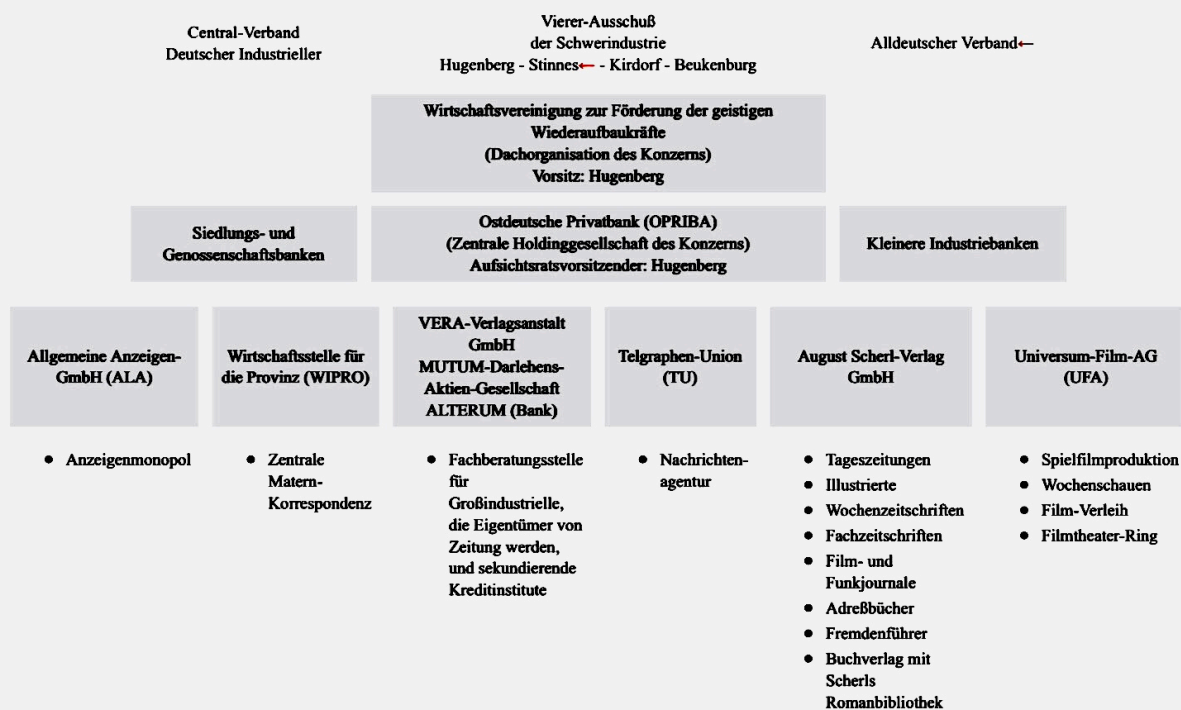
Central-Verband Deutscher Industrieller

Vierer-Ausschuß der Schwerindustrie Hugenberg - Stinnes - Kirdorf - Beukenburg

Alldeutscher Verband

Wirtschaftsvereinigung zur Förderung der geistigen Wiederaufbaukräfte (Dachorganisation des Konzerns) Vorsitz: Hugenberg

Siedlungs- und Genossenschaftsbanken

Ostdeutsche Privatbank (OPRIBA) (Zentrale Holdinggesellschaft des Konzerns) Aufsichtsratsvorsitzender: Hugenberg

Kleinere Industriebanken

Allgemeine Anzeigen-GmbH (ALA)

Wirtschaftsstelle für die Provinz (WIPRO)

VERA-Verlagsanstalt GmbH MUTUM-Darlehens-Aktien-Gesellschaft ALTERUM (Bank)

Telgraphen-Union (TU)

August Scherl-Verlag GmbH

Universum-Film-AG (UFA)

- Anzeigenmonopol

- Zentrale Matern-Korrespondenz

- Fachberatungsstelle für Großindustrielle, die Eigentümer von Zeitung werden, und sekundierende Kreditinstitute

- Nachrichtenagentur

- Tageszeitungen
- Illustrierte
- Wochenzeitschriften
- Fachzeitschriften
- Film- und Funkjournale
- Adreßbücher
- Fremdenführer
- Buchverlag mit Scherls Romanbibliothek

- Spielfilmproduktion
- Wochenschauen
- Film-Verleih
- Filmtheater-Ring